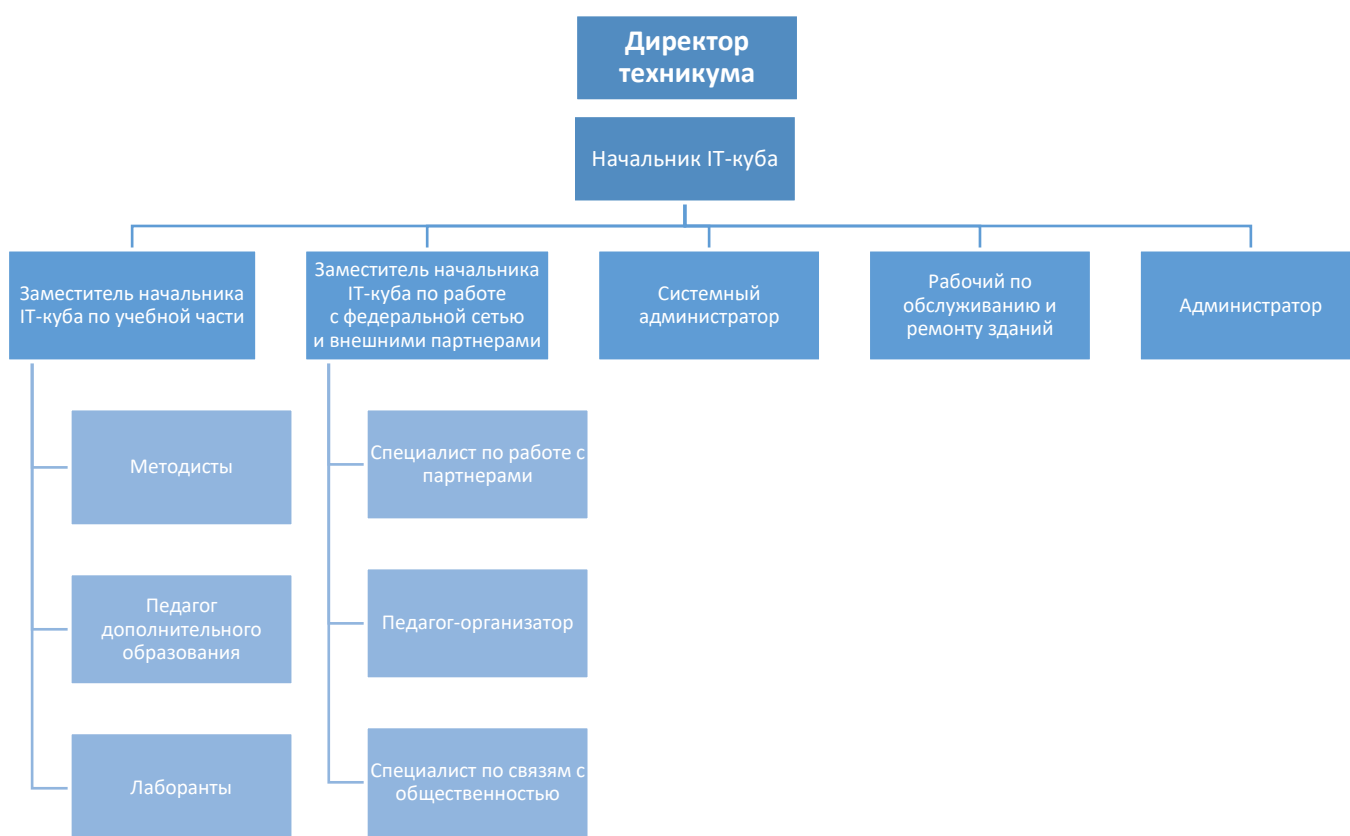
Директор техникума

Начальник IT-куба

Заместитель начальника IT-куба по учебной части

Заместитель начальника IT-куба по работе с федеральной сетью и внешними партнерами

Системный администратор

Рабочий по обслуживанию и ремонту зданий

Администратор

Методисты

Педагог дополнительного образования

Лаборанты

Специалист по работе с партнерами

Педагог-организатор

Специалист по связям с общественностью